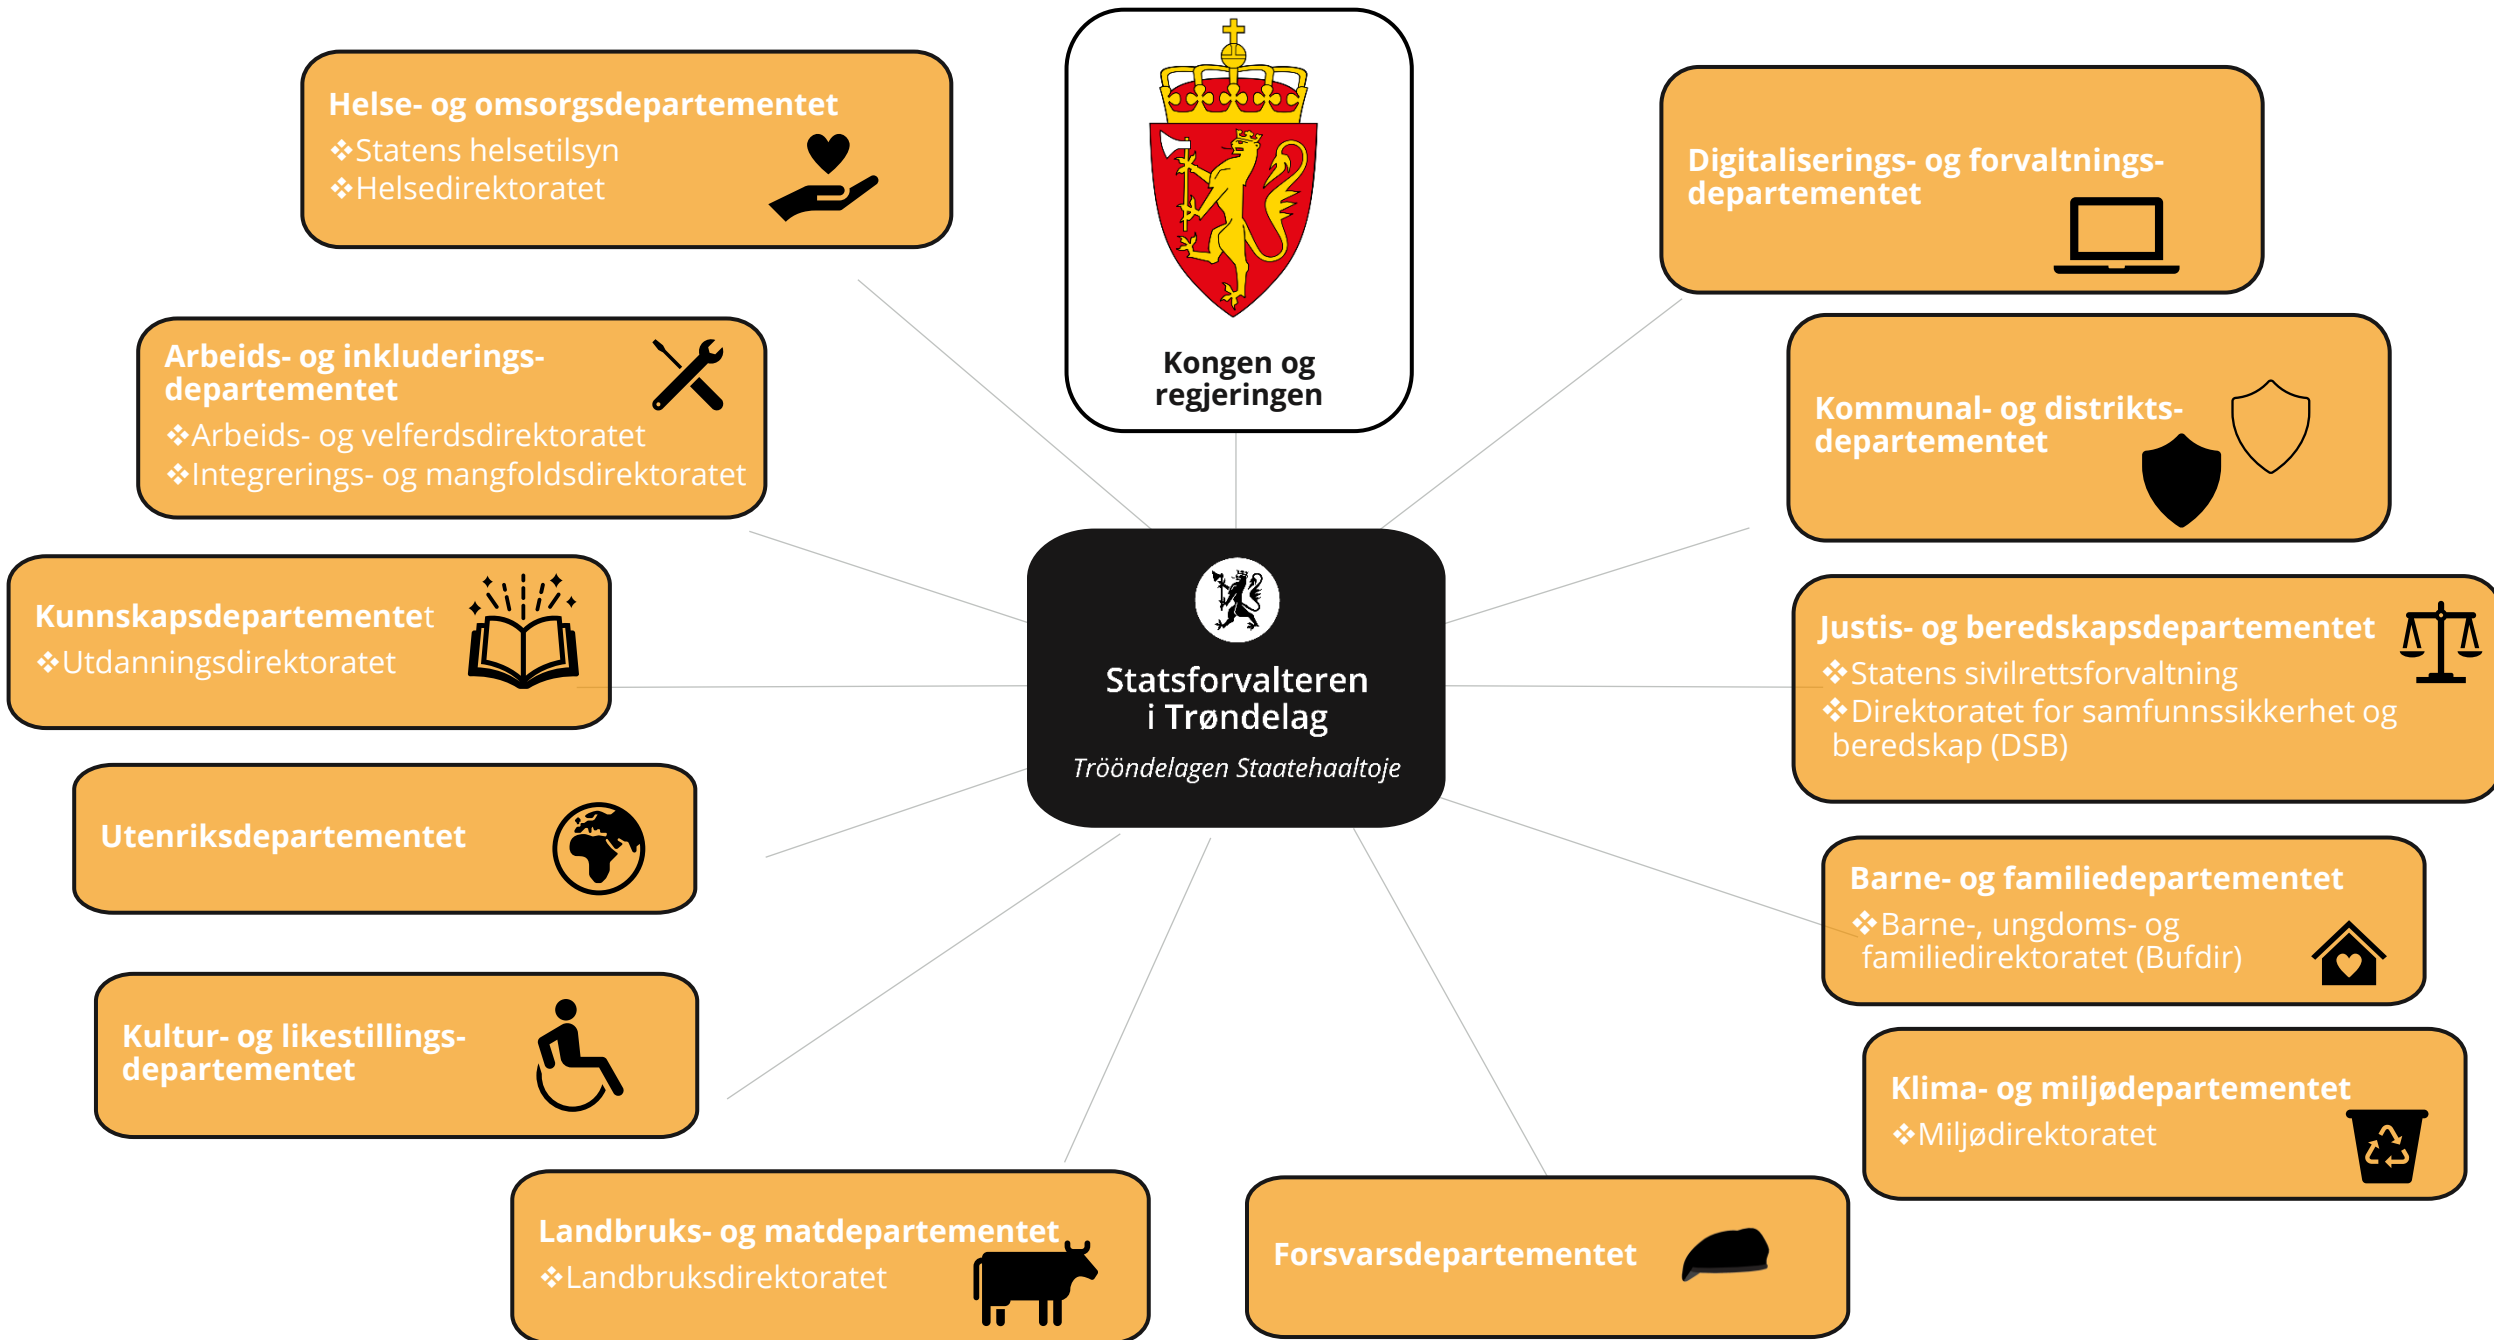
Kongen og regjeringen

Helse- og omsorgsdepartementet
❖Statens helsetilsyn
❖Helsedirektoratet

Digitaliserings- og forvaltningsdepartementet

Arbeids- og inkluderingsdepartementet
❖Arbeids- og velferdsdirektoratet
❖Integrerings- og mangfoldsdirektoratet

Kommunal- og distriktsdepartementet

Kunnskapsdepartementet
❖Utdanningsdirektoratet

Statsforvalteren i Trøndelag
Trööndelagen Staatehaaltoje

Justis- og beredskapsdepartementet
❖Statens sivilrettsforvaltning
❖Direktoratet for samfunnssikkerhet og beredskap (DSB)

Utenriksdepartementet

Barne- og familiedepartementet
❖Barne-, ungdoms- og familiedirektoratet (Bufdir)

Kultur- og likestillingsdepartementet

Klima- og miljødepartementet
❖Miljødirektoratet

Landbruks- og matdepartementet
❖Landbruksdirektoratet

Forsvarsdepartementet